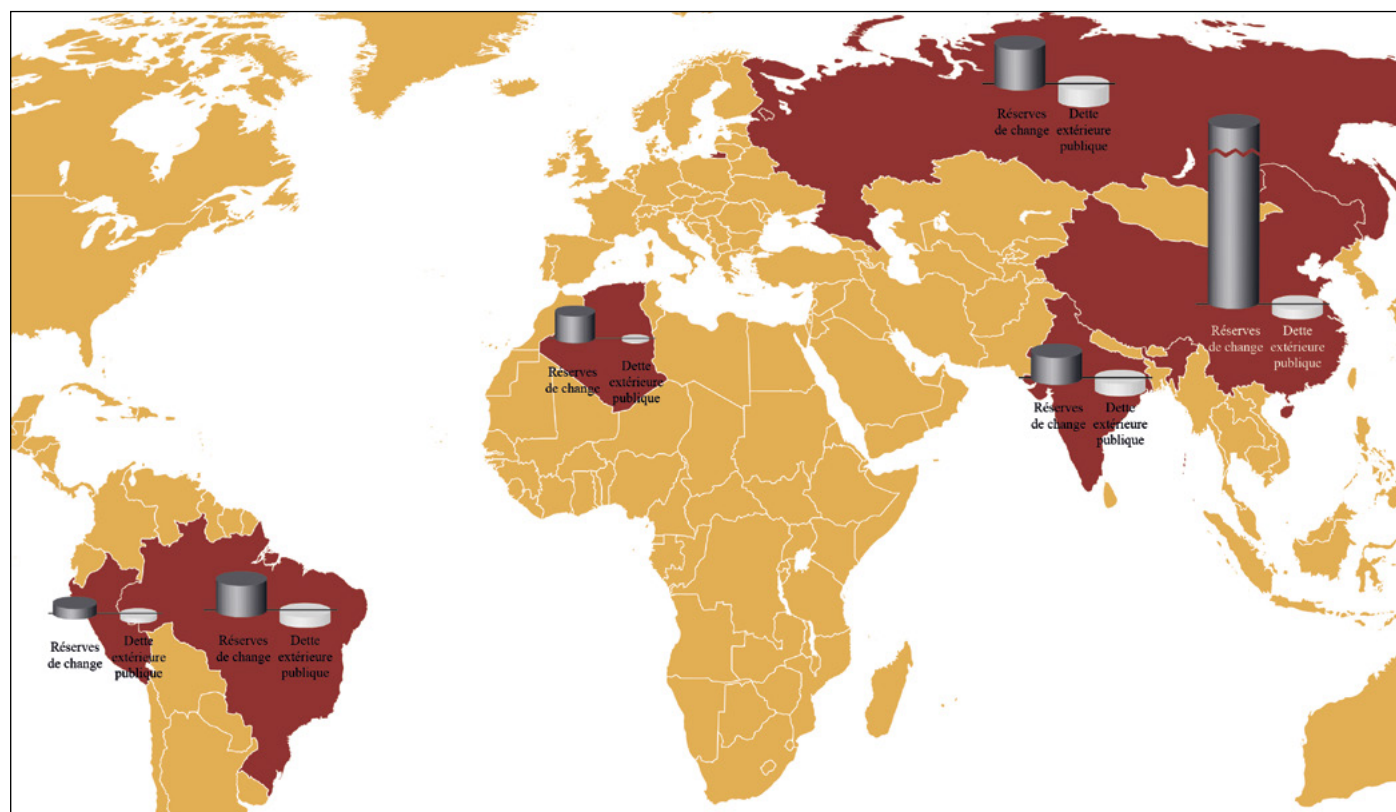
Réserves de change

Dette extérieure publique

Réserves de change

Dette extérieure publique

Réserves de change

Dette extérieure publique

Réserves de change

Dette extérieure publique

Réserves de change

Dette extérieure publique

Réserves de change

Dette extérieure publique